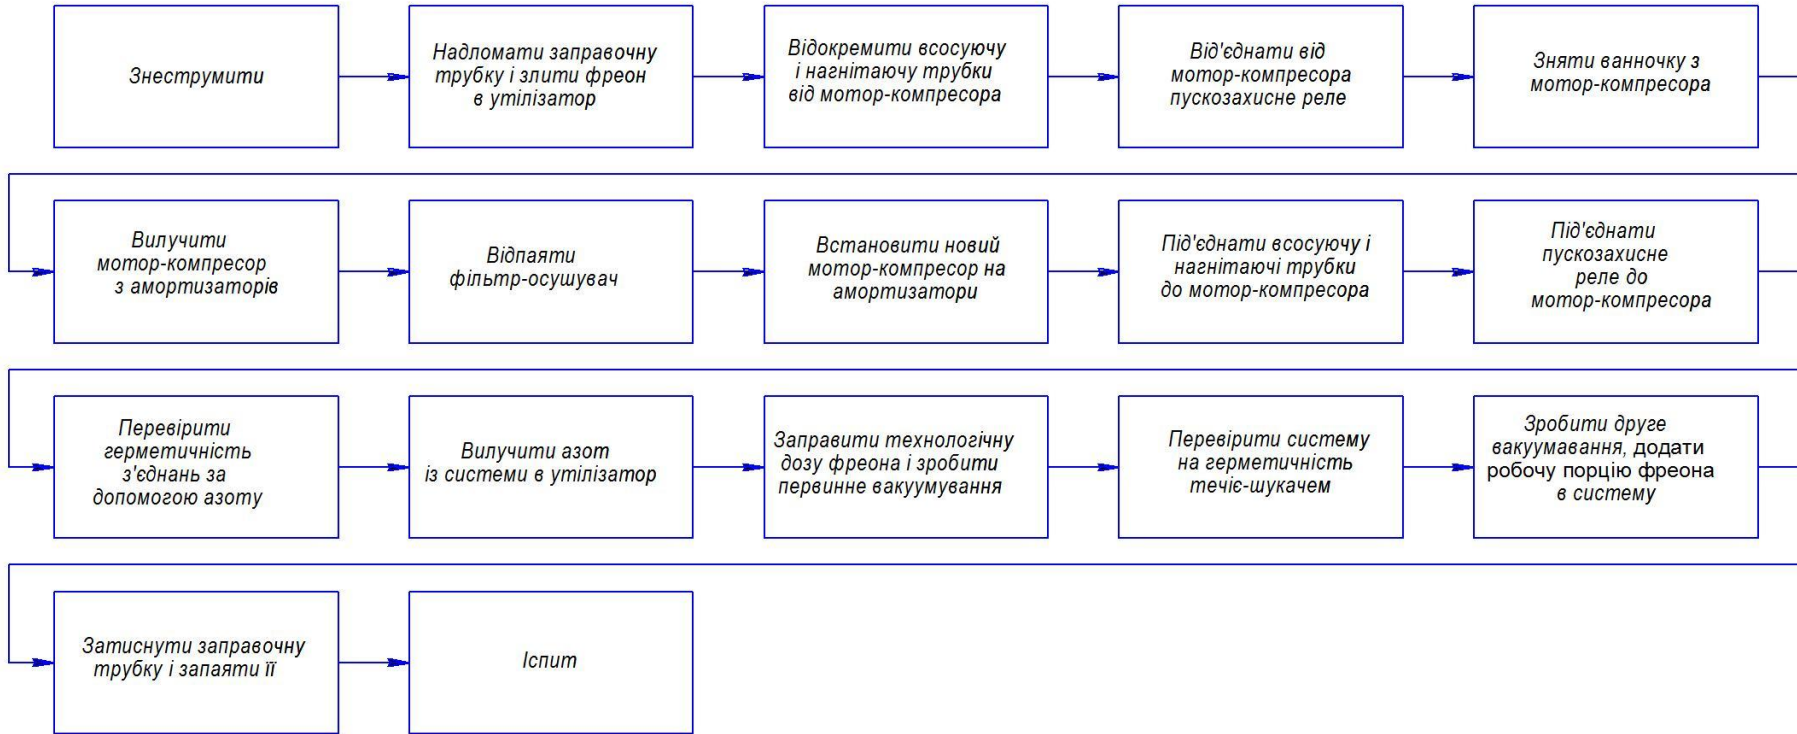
Знеструмити

Надломати заправочну трубку і злити фреон в утілізатор

Відокремити всосуючу і нагнітаючу трубки від мотор-компресора

Від'єднати від мотор-компресора пускозахисне реле

Зняти ванночку з мотор-компресора

Вилучити мотор-компресор з амортизаторів

Відпаяти фільтр-осушувач

Встановити новий мотор-компресор на амортизатори

Під'єднати всосуючу і нагнітаючі трубки до мотор-компресора

Під'єднати пускозахисне реле до мотор-компресора

Перевірити герметичність з'єднань за допомогою азоту

Вилучити азот із системи в утілізатор

Заправити технологічну дозу фреона і зробити первинне вакуумування

Перевірити систему на герметичність течіє-шукачем

Зробити друге вакуумавання, додати робочу порцію фреона в систему

Затиснути заправочну трубку і запаяти її

Іспит